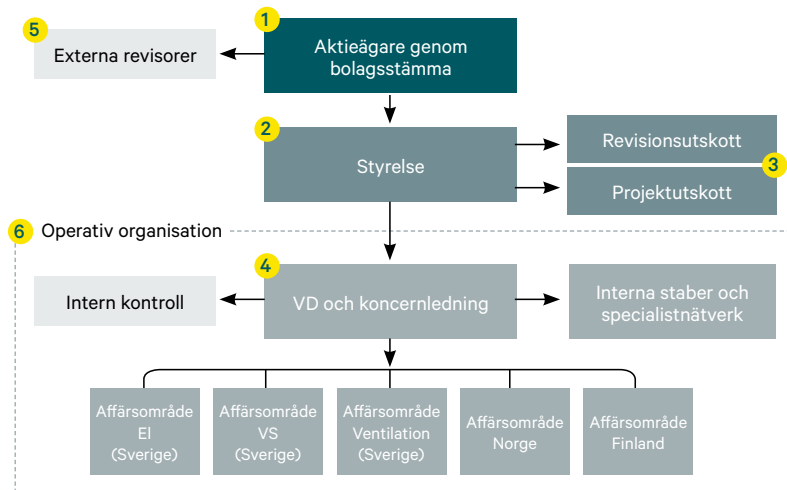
1
Aktieägare genom bolagsstämma

5
Externa revisorer

2
Styrelse

Revisionsutskott

3

Projektutskott

6
Operativ organisation

4
VD och koncernledning

Intern kontroll

Interna staber och specialistnätverk

Affärsområde El (Sverige)

Affärsområde VS (Sverige)

Affärsområde Ventilation (Sverige)

Affärsområde Norge

Affärsområde Finland